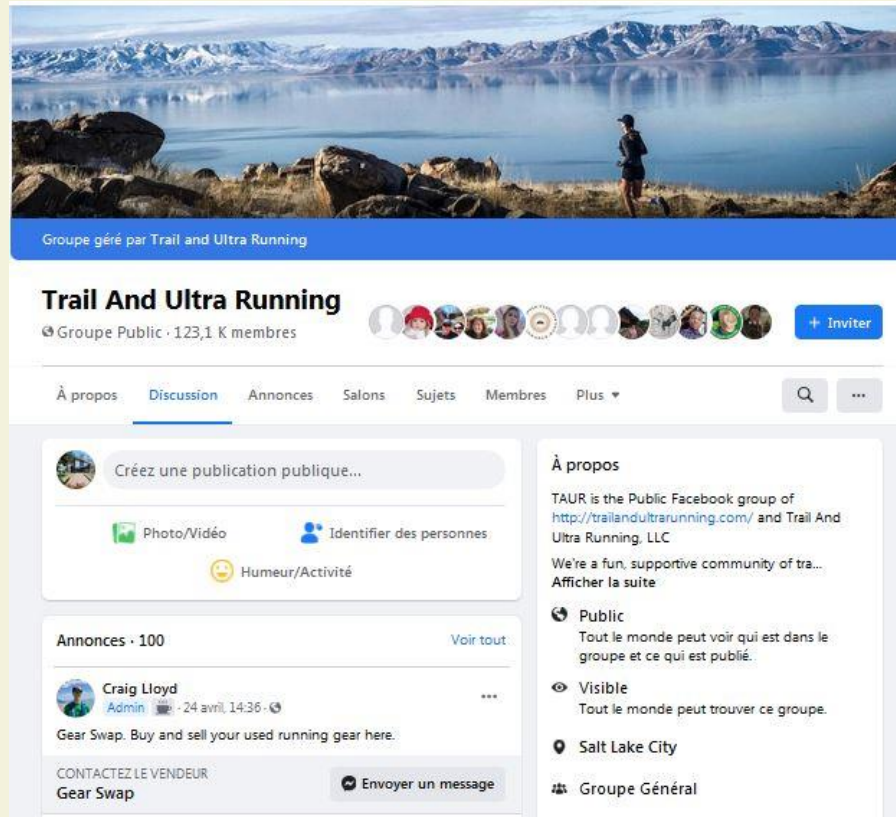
Groupe géré par Trail and Ultra Running

Trail And Ultra Running
Groupe Public · 123,1 K membres

+ Inviter

À propos Discussion Annonces Salons Sujets Membres Plus

Créez une publication publique...

Photo/Vidéo Identifier des personnes
Humeur/Activité

Annonces · 100 Voir tout

Craig Lloyd
Admin · 24 avril, 14:36 ·
Gear Swap. Buy and sell your used running gear here.

CONTACTEZ LE VENDEUR
Gear Swap
Envoyer un message

À propos

TAUR is the Public Facebook group of http://trailandultrarunning.com/ and Trail And Ultra Running, LLC

We're a fun, supportive community of tra...
Afficher la suite

Public
Tout le monde peut voir qui est dans le groupe et ce qui est publié.

Visible
Tout le monde peut trouver ce groupe.

Salt Lake City

Groupe Général